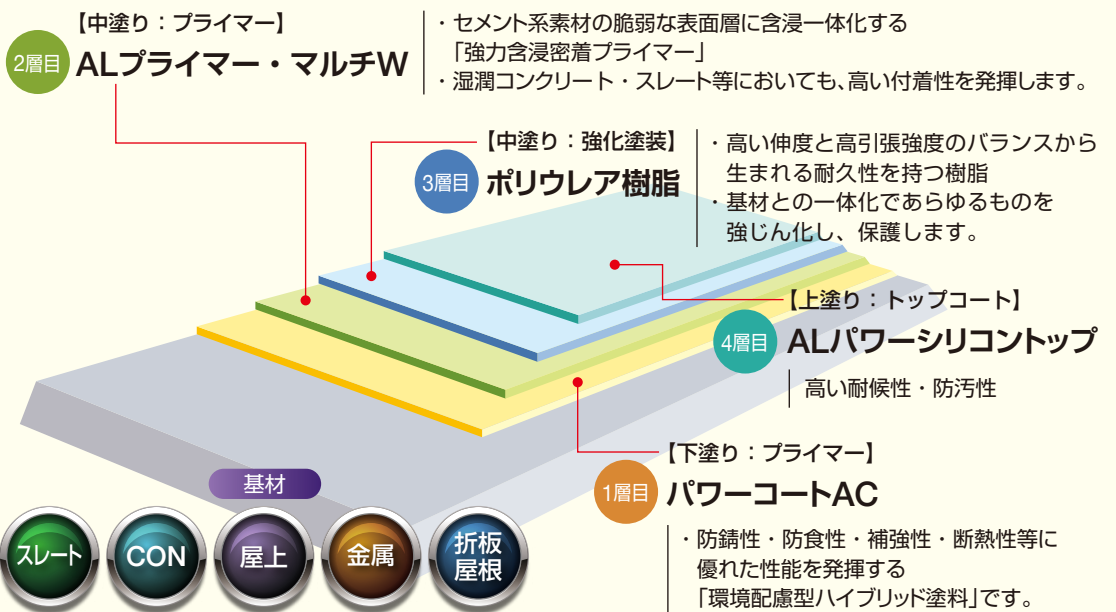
【中塗り：プライマー】
2層目 ALプライマー・マルチW

・セメント系素材の脆弱な表面層に含浸一体化する「強力含浸密着プライマー」
・湿潤コンクリート・スレート等においても、高い付着性を発揮します。

【中塗り：強化塗装】
3層目 ポリウレア樹脂

・高い伸度と高引張強度のバランスから生まれる耐久性を持つ樹脂
・基材との一体化であらゆるものを強じん化し、保護します。

【上塗り：トップコート】
4層目 ALパワーシリコントップ

高い耐候性・防汚性

【下塗り：プライマー】
1層目 パワーコートAC

・防錆性・防食性・補強性・断熱性等に優れた性能を発揮する「環境配慮型ハイブリッド塗料」です。

基材
スレート
CON
屋上
金属
折板屋根